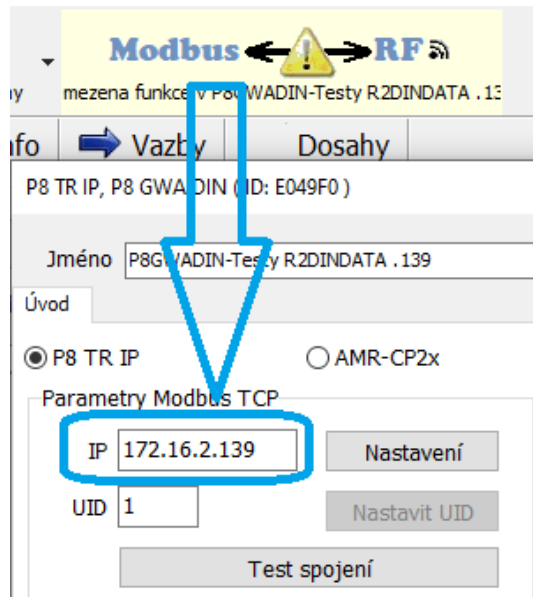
Modbus RF

ny mezena funkce v P8GWADIN-Testy R2DINDATA .13

nfo Vazby Dosahy

P8 TR IP, P8 GWADIN (ID: E049F0 )

Jméno P8GWADIN-Testy R2DINDATA .139

Úvod

P8 TR IP AMR-CP2x

Parametry Modbus TCP

IP 172.16.2.139 Nastavení

UID 1 Nastavit UID

Test spojení